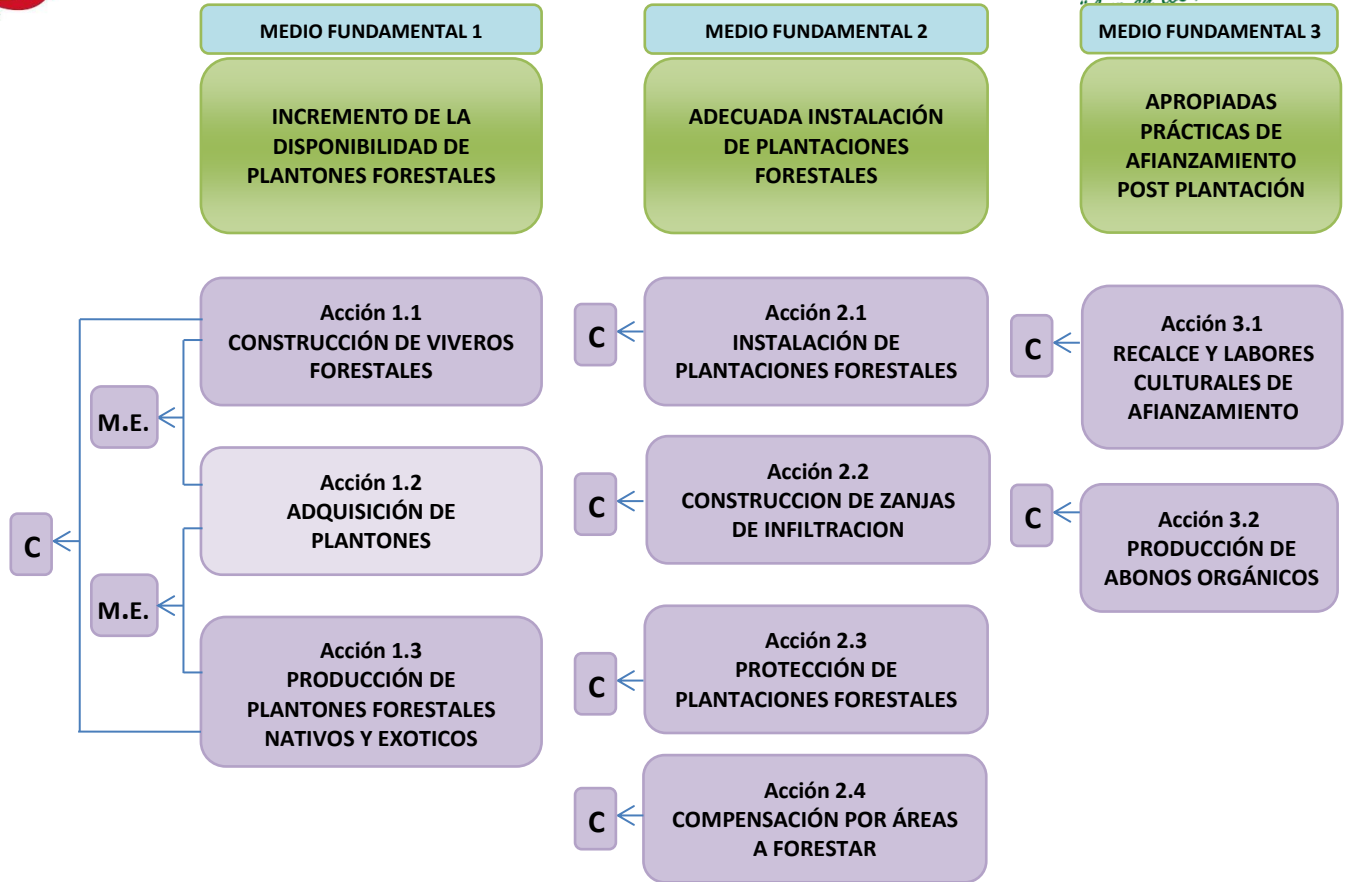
MEDIO FUNDAMENTAL 1

INCREMENTO DE LA DISPONIBILIDAD DE PLANTONES FORESTALES

MEDIO FUNDAMENTAL 2

ADECUADA INSTALACIÓN DE PLANTACIONES FORESTALES

MEDIO FUNDAMENTAL 3

APROPIADAS PRÁCTICAS DE AFIANZAMIENTO POST PLANTACIÓN

Acción 1.1
CONSTRUCCIÓN DE VIVEROS FORESTALES

M.E.

Acción 1.2
ADQUISICIÓN DE PLANTONES

C

M.E.

Acción 1.3
PRODUCCIÓN DE PLANTONES FORESTALES NATIVOS Y EXOTICOS

C

Acción 2.1
INSTALACIÓN DE PLANTACIONES FORESTALES

C

Acción 2.2
CONSTRUCCION DE ZANJAS DE INFILTRACION

C

Acción 2.3
PROTECCIÓN DE PLANTACIONES FORESTALES

C

Acción 2.4
COMPENSACIÓN POR ÁREAS A FORESTAR

C

Acción 3.1
RECALCE Y LABORES CULTURALES DE AFIANZAMIENTO

C

Acción 3.2
PRODUCCIÓN DE ABONOS ORGÁNICOS